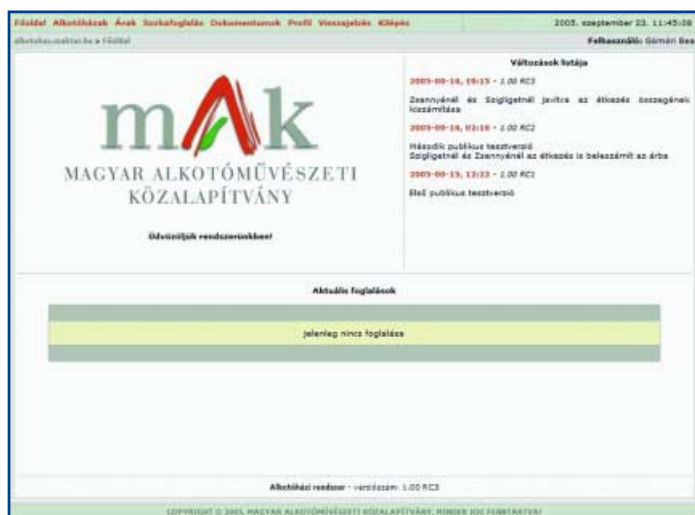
Főoldal Alkotóházak Árak Szobafoglalás Dokumentumok Profil Visszajelzés Kilépés

2005. szeptember 23. 11:45:08

alkotohaz.maktar.hu » Főoldal

Felhasználó: Gomán Bea

mAk

MAGYAR ALKOTÓMŰVÉSZETI KÖZALAPÍTVÁNY

Üdvözöljük rendszerünkben!

Változások listája

2005-09-16, 19:15 - 1.00 RC3

Zsennyénél és Szigligetnél javítva az étkezés összegének kiszámítása

2005-09-16, 02:10 - 1.00 RC2

Második publikus tesztverzió
Szigligetnél és Zsennyénél az étkezés is beleszámít az árba

2005-09-15, 13:23 - 1.00 RC1

Első publikus tesztverzió

Aktuális foglalások

Jelenleg nincs foglalása

Alkotóházi rendszer - verziószám: 1.00 RC3

COPYRIGHT © 2005. MAGYAR ALKOTÓMŰVÉSZETI KÖZALAPÍTVÁNY. MINDEN JOG FENNTARTVA!